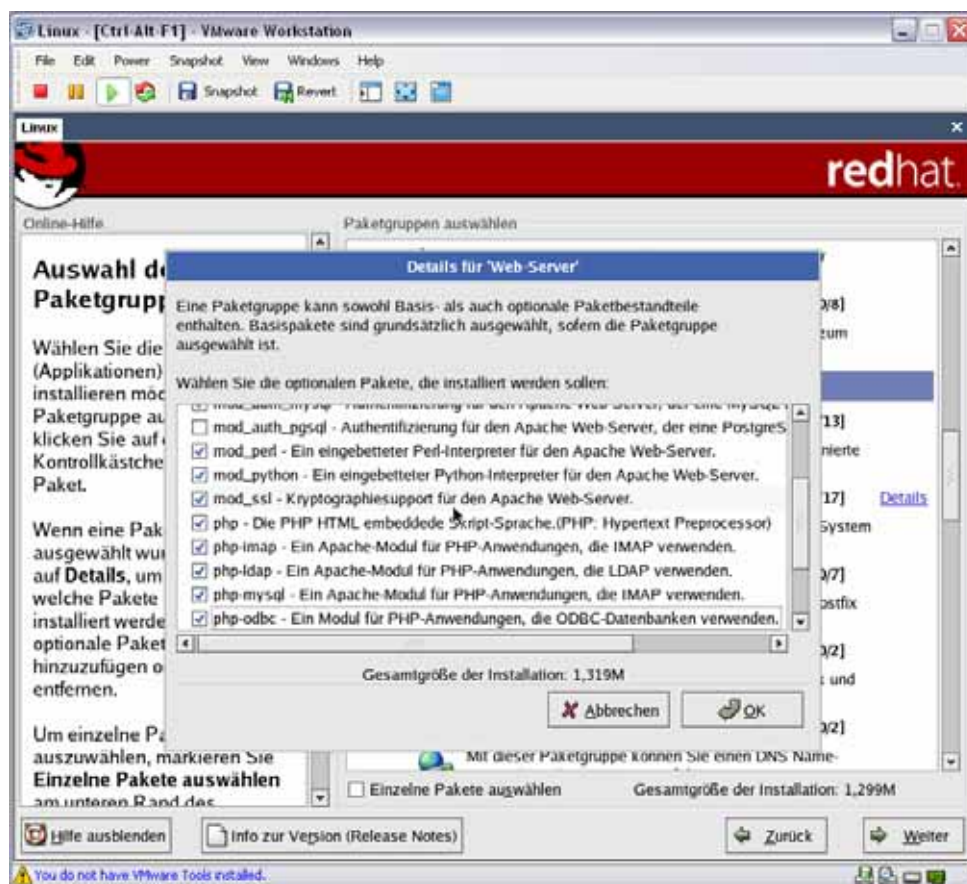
Linux - [Ctrl-Alt-F1] - VMware Workstation

File Edit Power Snapshot View Windows Help

Snapshot Revert

Linux

redhat.

Online-Hilfe

Auswahl d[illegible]
Paketgrupp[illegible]

Wählen Sie die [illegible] (Applikationen) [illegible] installieren möc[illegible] Paketgruppe au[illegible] klicken Sie auf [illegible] Kontrollkästche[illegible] Paket.

Wenn eine Pak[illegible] ausgewählt wu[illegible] auf **Details**, um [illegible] welche Pakete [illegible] installiert werde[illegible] optionale Paket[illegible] hinzuzufügen o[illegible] entfernen.

Um einzelne Pa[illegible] auszuwählen, markieren Sie **Einzelne Pakete auswählen** am unteren Rand des

Paketgruppen auswählen

Details für 'Web-Server'

Eine Paketgruppe kann sowohl Basis- als auch optionale Paketbestandteile enthalten. Basispakete sind grundsätzlich ausgewählt, sofern die Paketgruppe ausgewählt ist.

Wählen Sie die optionalen Pakete, die installiert werden sollen:

mod_auth_mysql - Authentifizierung für den Apache Web-Server, der eine MySQL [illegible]
mod_auth_pgsql - Authentifizierung für den Apache Web-Server, der eine PostgreS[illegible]
mod_perl - Ein eingebetteter Perl-Interpreter für den Apache Web-Server.
mod_python - Ein eingebetteter Python-Interpreter für den Apache Web-Server.
mod_ssl - Kryptographiesupport für den Apache Web-Server.
php - Die PHP HTML embeddede Skript-Sprache.(PHP: Hypertext Preprocessor)
php-imap - Ein Apache-Modul für PHP-Anwendungen, die IMAP verwenden.
php-ldap - Ein Apache-Modul für PHP-Anwendungen, die LDAP verwenden.
php-mysql - Ein Apache-Modul für PHP-Anwendungen, die IMAP verwenden.
php-odbc - Ein Modul für PHP-Anwendungen, die ODBC-Datenbanken verwenden.

Gesamtgröße der Installation: 1,319M

Abbrechen OK

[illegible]/8]
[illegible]zum
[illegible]13]
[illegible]nierte
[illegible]17] Details
System
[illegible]/7]
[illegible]stfix
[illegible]/2]
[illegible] und
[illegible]/2]

Mit dieser Paketgruppe können Sie einen DNS Name-

Einzelne Pakete auswählen Gesamtgröße der Installation: 1,299M

Hilfe ausblenden Info zur Version (Release Notes) Zurück Weiter

You do not have VMware Tools installed.